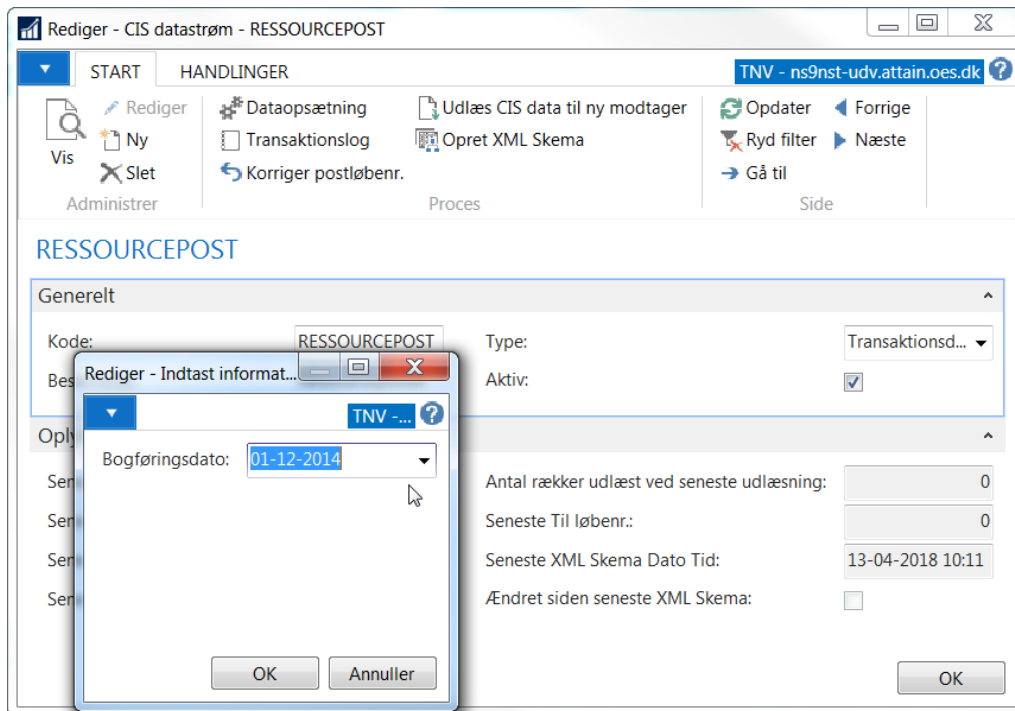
Rediger - CIS datastrøm - RESSOURCEPOST

START HANDLINGER

TNV - ns9nst-udv.attain.oes.dk

Vis
Rediger
Ny
Slet
Administrer

Dataopsætning
Transaktionslog
Korriger postløbenr.
Udlæs CIS data til ny modtager
Opret XML Skema
Proces

Opdater
Ryd filter
Gå til
Forrige
Næste
Side

RESSOURCEPOST

Generelt

Kode: RESSOURCEPOST
Bes
Type: Transaktionsd...
Aktiv:

Oply

Sen
Sen
Sen
Sen

Antal rækker udlæst ved seneste udlæsning: 0
Seneste Til Løbenr.: 0
Seneste XML Skema Dato Tid: 13-04-2018 10:11
Ændret siden seneste XML Skema:

OK

Rediger - Indtast informat...

TNV -...

Bogføringsdato: 01-12-2014

OK
Annuller